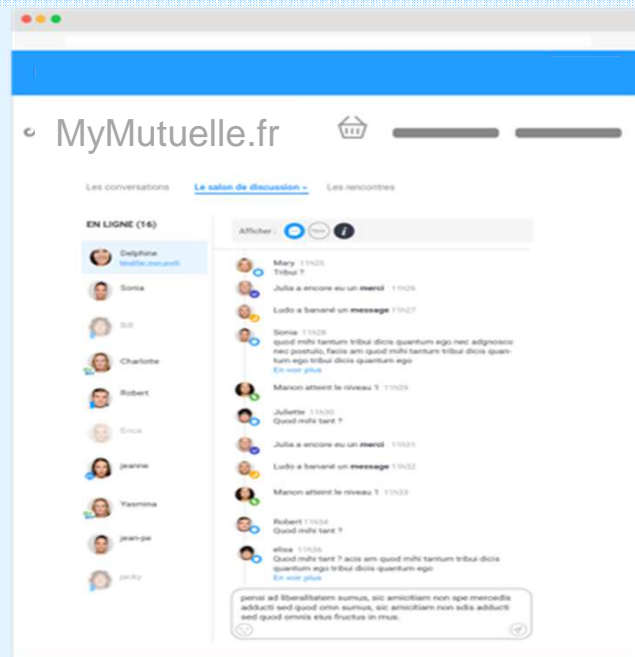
MyMutuelle.fr

Les conversations Le salon de discussion Les rencontres

EN LIGNE (16)

Delphine
Modifier mon profil

Sonia

Bill

Charlotte

Robert

Erica

jeanne

Yasmina

jean-pe

jacky

Afficher :

Mary 11h25
Tribui ?

Julia a encore eu un merci 11h26

Ludo a banané un message 11h27

Sonia 11h28
quod mihi tantum tribui dicis quantum ego nec adgnosco nec postulo, facis am quod mihi tantum tribui dicis quantum ego tribui dicis quantum ego
En voir plus

Manon atteint le niveau 1 11h29

Juliette 11h30
Quod mihi tant ?

Julia a encore eu un merci 11h31

Ludo a banané un message 11h32

Manon atteint le niveau 1 11h33

Robert 11h34
Quod mihi tant ?

elisa 11h35
Quod mihi tant ? acis am quod mihi tantum tribui dicis quantum ego tribui dicis quantum ego
En voir plus

penal ad liberalitatem sumus, sic amicitiam non spe mercedis adducti sed quod omn sumus, sic amicitiam non sdis adducti sed quod omnis eius fructus in mus.